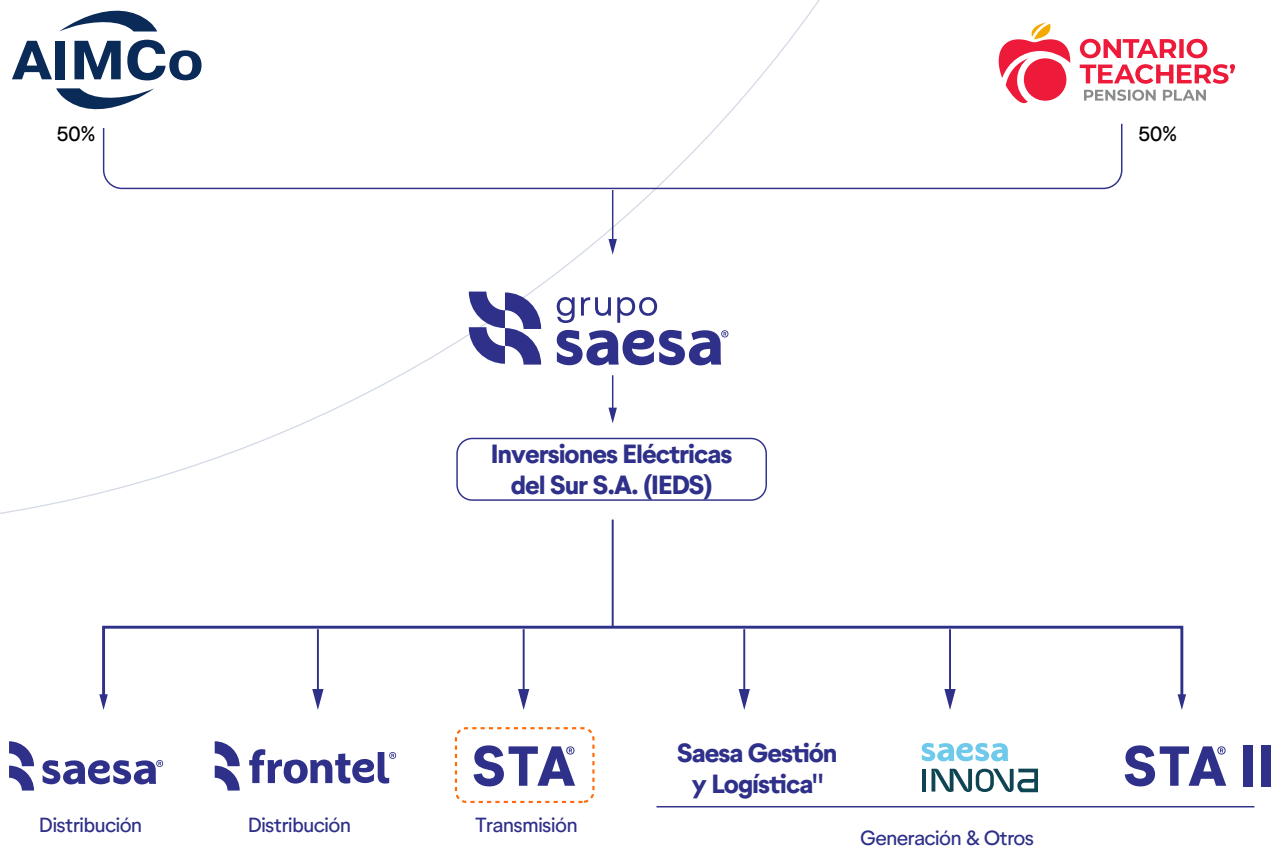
AIMCo

ONTARIO TEACHERS' PENSION PLAN

50%

50%

grupo saesa®

Inversiones Eléctricas del Sur S.A. (IEDS)

saesa®

Distribución

frontel®

Distribución

STA®

Transmisión

Saesa Gestión y Logística"

saesa INNOVA

STA® II

Generación & Otros